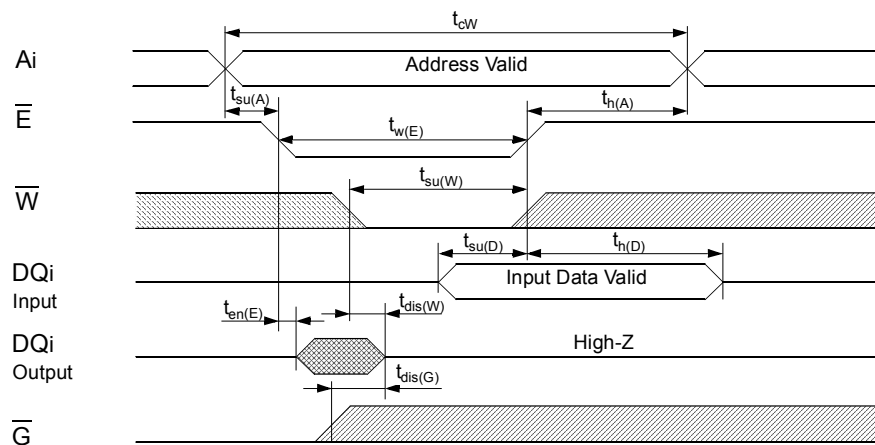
$t_{cW}$

Ai

Address Valid

$t_{su(A)}$

$t_{h(A)}$

$\overline{E}$

$t_{w(E)}$

$t_{su(W)}$

$\overline{W}$

$t_{su(D)}$

$t_{h(D)}$

DQi Input

Input Data Valid

$t_{en(E)}$

$t_{dis(W)}$

DQi Output

High-Z

$t_{dis(G)}$

$\overline{G}$